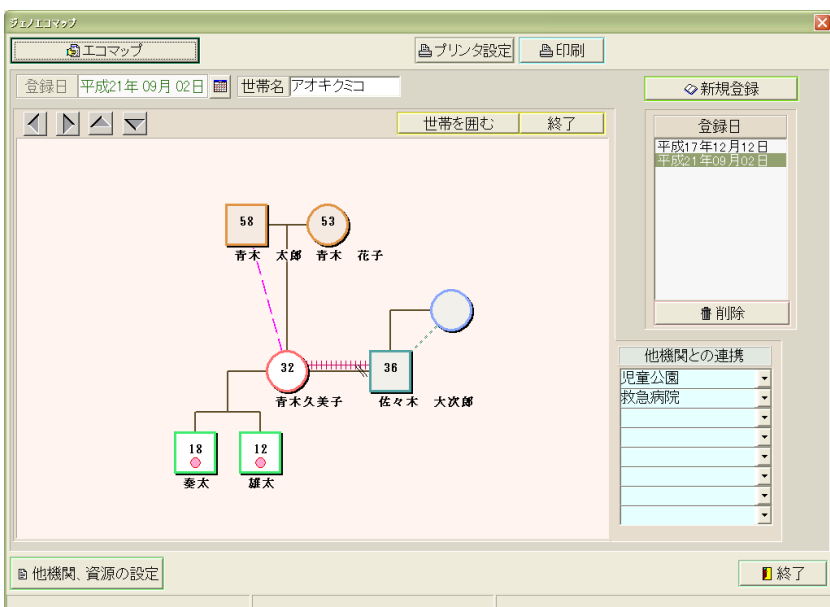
ジェノエコマップ

エコマップ

プリンタ設定

印刷

登録日 平成21年 09月 02日

世帯名 アオキクミコ

新規登録

世帯を囲む

終了

登録日

平成17年12月12日
平成21年09月02日

削除

58

53

青木 太郎

青木 花子

32

36

青木久美子

佐々木 大次郎

18

12

奏太

雄太

他機関との連携

児童公園

救急病院

他機関、資源の設定

終了